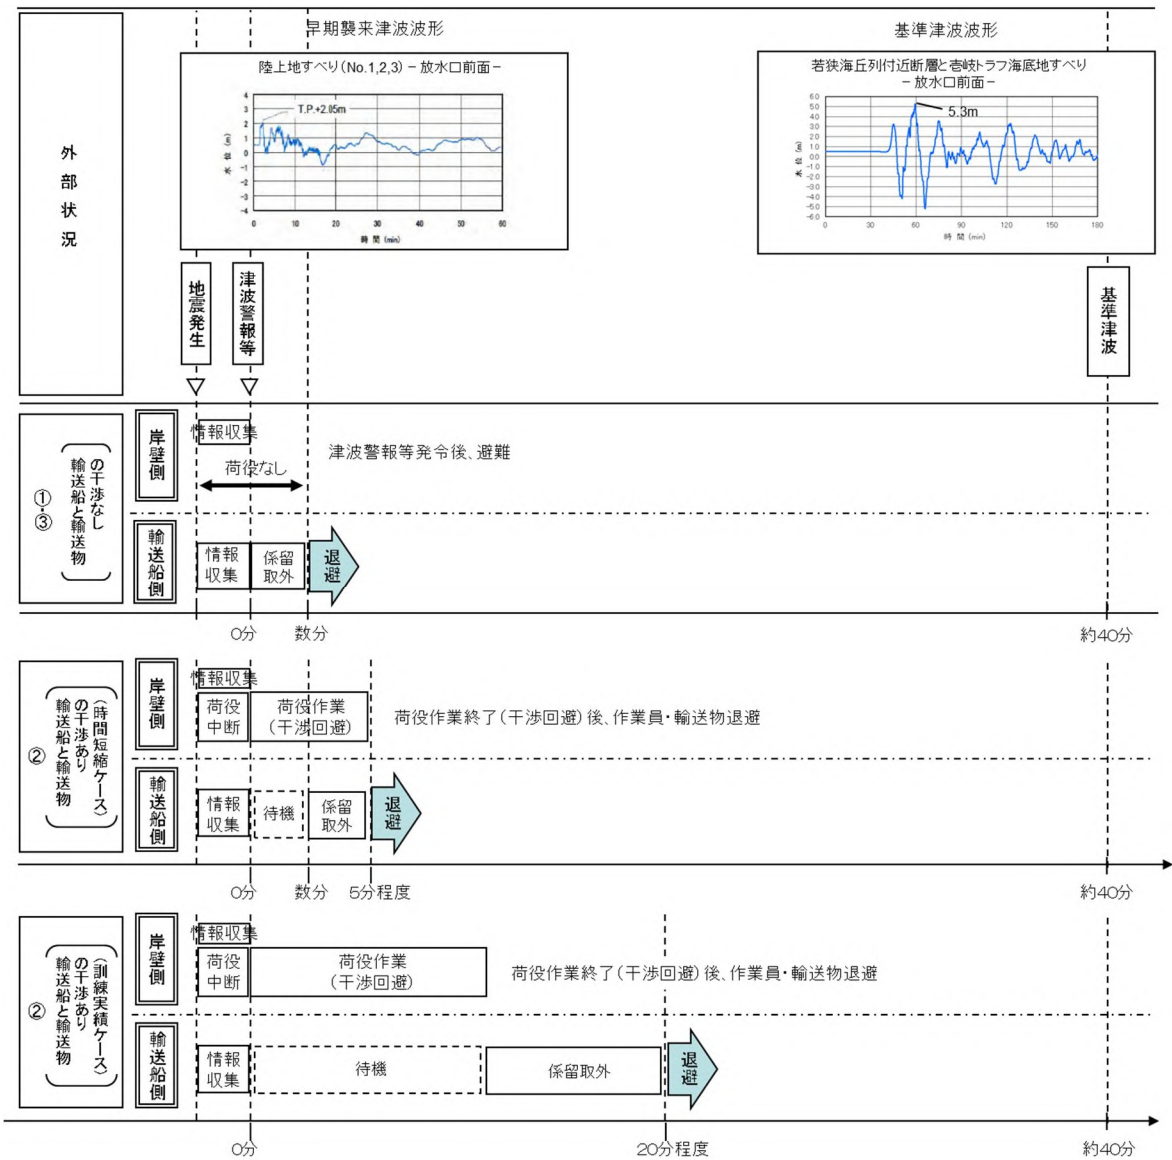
早期襲来津波波形

陸上地すべり(No.1,2,3) − 放水口前面 −

T.P.+2.05m

水位 (m)

時間 (min)

基準津波波形

若狭海丘列付近断層と壱岐トラフ海底地すべり − 放水口前面 −

5.3m

水位 (m)

時間 (min)

外部状況

地震発生

津波警報等

基準津波

①・③ (輸送船と輸送物の干渉なし)

岸壁側

情報収集

荷役なし

津波警報等発令後、避難

輸送船側

情報収集

係留取外

退避

0分

数分

約40分

② (輸送船と輸送物の干渉あり 時間短縮ケース)

岸壁側

情報収集

荷役中断

荷役作業 (干渉回避)

荷役作業終了(干渉回避)後、作業員・輸送物退避

輸送船側

情報収集

待機

係留取外

退避

0分

数分

5分程度

約40分

② (輸送船と輸送物の干渉あり 訓練実績ケース)

岸壁側

情報収集

荷役中断

荷役作業 (干渉回避)

荷役作業終了(干渉回避)後、作業員・輸送物退避

輸送船側

情報収集

待機

係留取外

退避

0分

20分程度

約40分